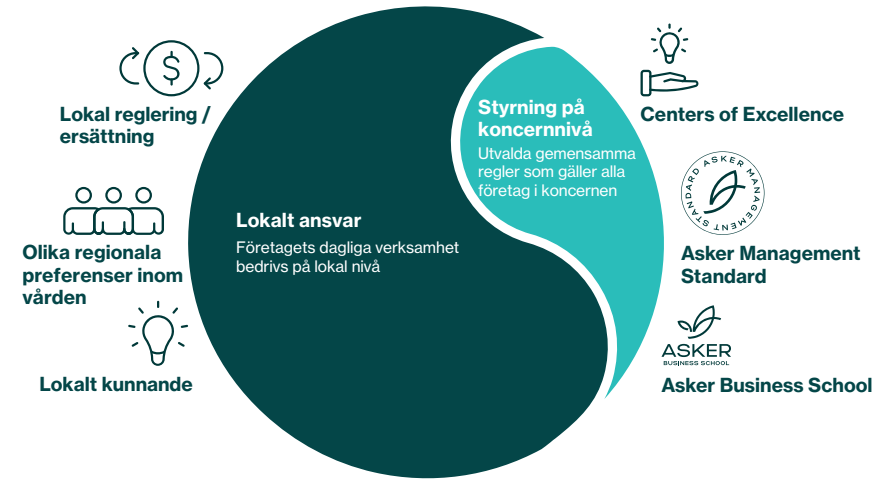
Lokal reglering / ersättning

Olika regionala preferenser inom vården

Lokalt kunnande

Lokalt ansvar

Företagets dagliga verksamhet bedrivs på lokal nivå

Styrning på koncernnivå

Utvalda gemensamma regler som gäller alla företag i koncernen

Centers of Excellence

ASKER MANAGEMENT STANDARD

Asker Management Standard

ASKER BUSINESS SCHOOL

Asker Business School